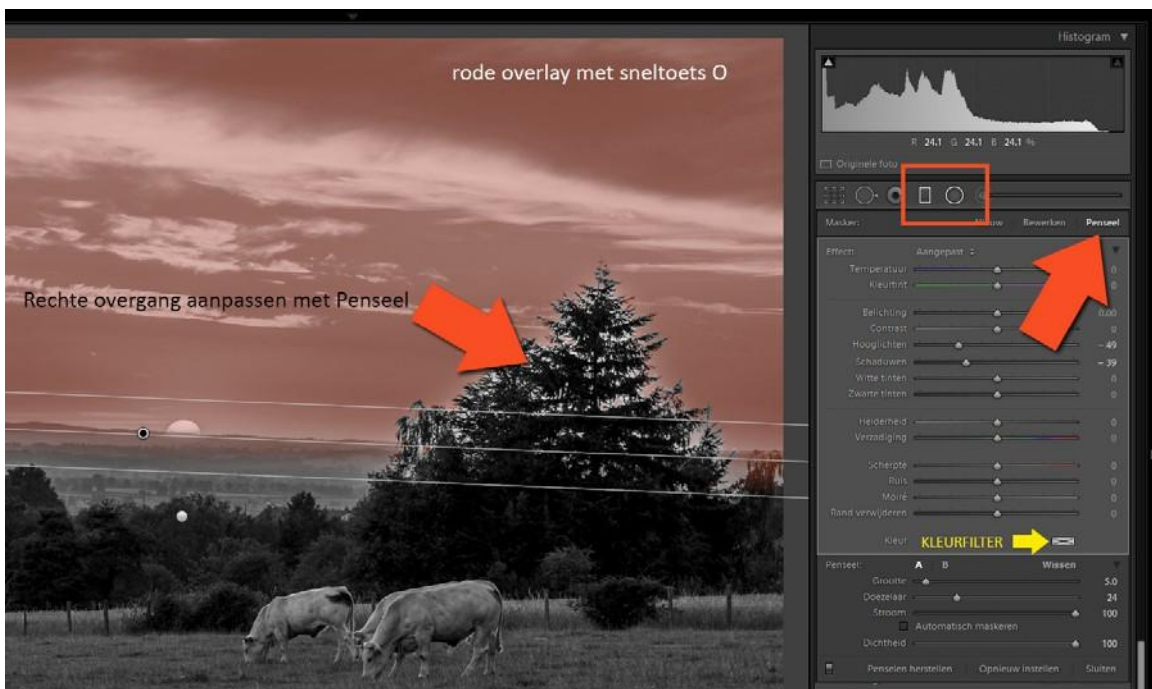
rode overlay met sneltoets O

Rechte overgang aanpassen met Penseel

Histogram

R 24.1 G 24.1 B 24.1 %

Originele foto

Masker: Nieuw Bewerken Penseel

Effect: Aangepast

Temperatuur 0
Kleurtint 0

Belichting 0.00
Contrast 0
Hooglichten -49
Schaduwen -39
Witte tinten 0
Zwarte tinten 0

Helderheid 0
Verzadiging 0

Scherpte 0
Ruis 0
Moiré 0
Rand verwijderen 0

Kleur KLEURFILTER

Penseel: A B Wissen
Grootte 5.0
Doezelaar 24
Stroom 100
Automatisch maskeren
Dichtheid 100

Penselen herstellen Opnieuw instellen Sluiten